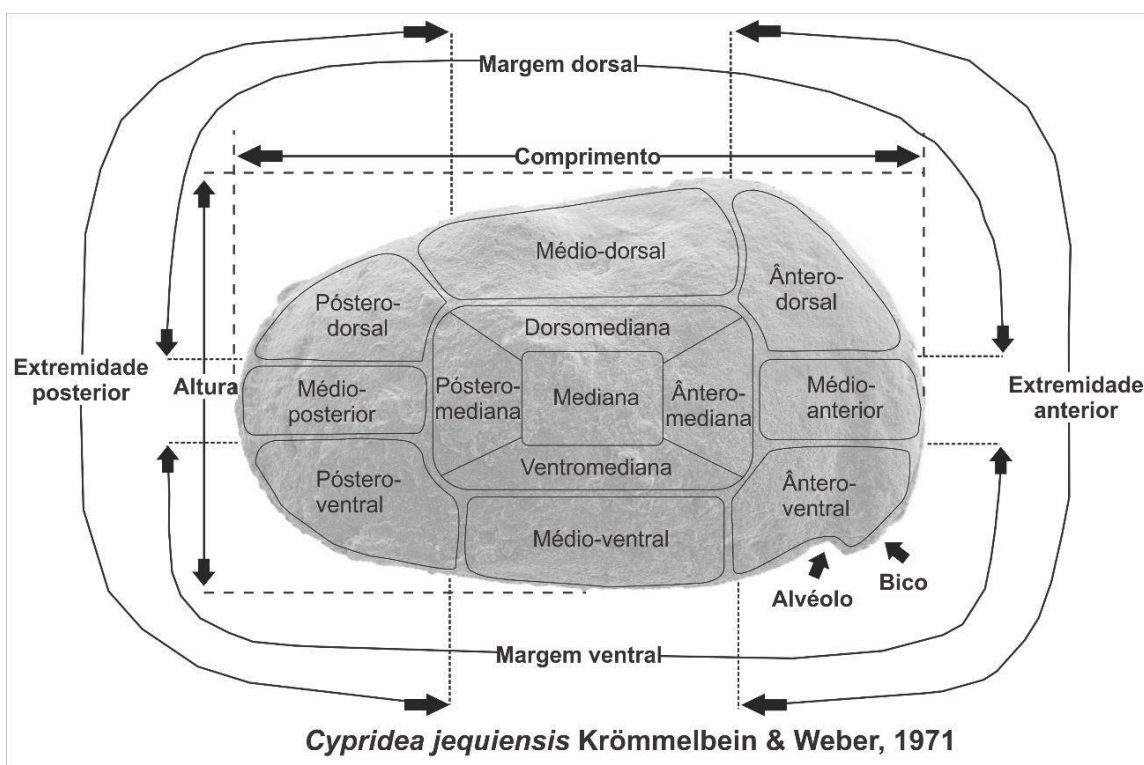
Margem dorsal

Comprimento

Médio-dorsal

Ântero-dorsal

Póstero-dorsal

Dorsomediana

Extremidade posterior

Altura

Médio-posterior

Póstero-mediana

Mediana

Ântero-mediana

Médio-anterior

Extremidade anterior

Ventromediana

Póstero-ventral

Ântero-ventral

Médio-ventral

Alvéolo

Bico

Margem ventral

Cyprideа jequiensis Krömmelbein & Weber, 1971